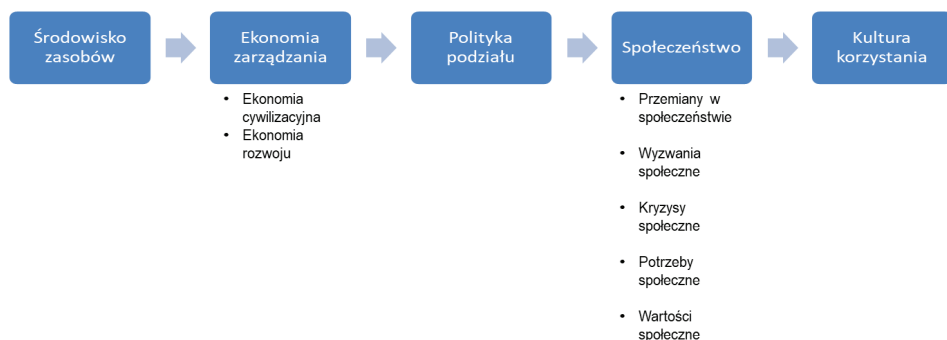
Środowisko zasobów

Ekonomia zarządzania

- Ekonomia cywilizacyjna
- Ekonomia rozwoju

Polityka podziału

Społeczeństwo

- Przemiany w społeczeństwie
- Wyzwania społeczne
- Kryzysy społeczne
- Potrzeby społeczne
- Wartości społeczne

Kultura korzystania